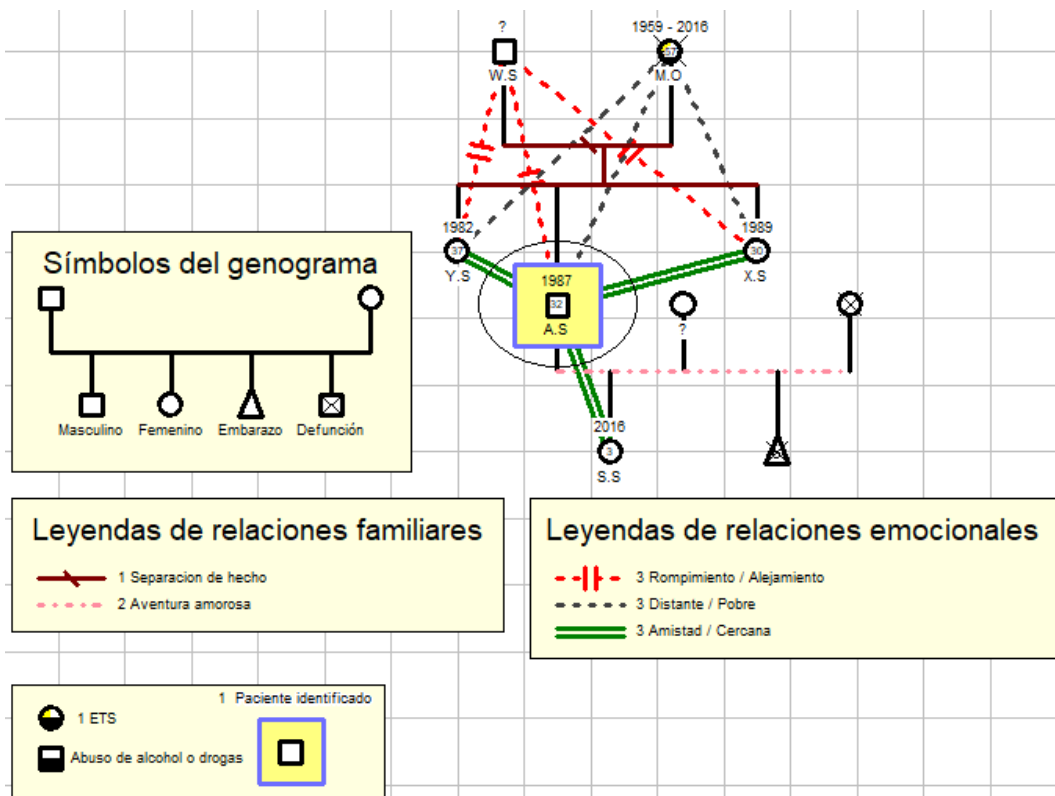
?
W.S
1959 - 2016
57
M.O
1982
37
Y.S
1989
30
X.S
1987
32
A.S
?
2016
3
S.S

Símbolos del genograma

Masculino Femenino Embarazo Defunción

Leyendas de relaciones familiares

1 Separacion de hecho
2 Aventura amorosa

Leyendas de relaciones emocionales

3 Rompimiento / Alejamiento
3 Distante / Pobre
3 Amistad / Cercana

1 Paciente identificado
1 ETS
Abuso de alcohol o drogas